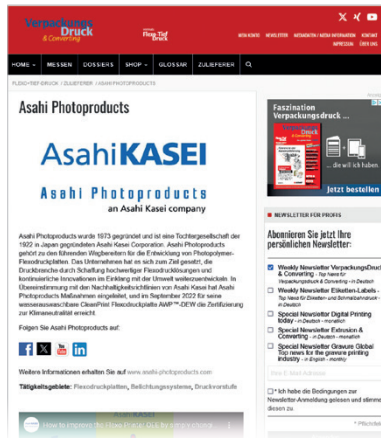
Verpackungs Druck & Converting

Flexo+Tief Druck

MEIN KONTO NEWSLETTER MEDIADATEN / MEDIA INFORMATION KONTAKT IMPRESSUM ÜBER UNS

HOME MESSEN DOSSIERS SHOP GLOSSAR ZULIEFERER

FLEXO+TIEF-DRUCK | ZULIEFERER | ASAHI PHOTOPRODUCTS

Asahi Photoproducts

AsahiKASEI

Asahi Photoproducts

an Asahi Kasei company

Asahi Photoproducts wurde 1973 gegründet und ist eine Tochtergesellschaft der 1922 in Japan gegründeten Asahi Kasei Corporation. Asahi Photoproducts gehört zu den führenden Wegbereitern für die Entwicklung von Photopolymer-Flexodruckplatten. Das Unternehmen hat es sich zum Ziel gesetzt, die Druckbranche durch Schaffung hochwertiger Flexodrucklösungen und kontinuierliche Innovationen im Einklang mit der Umwelt weiterzuentwickeln. In Übereinstimmung mit den Nachhaltigkeitsrichtlinien von Asahi Kasei hat Asahi Photoproducts Maßnahmen eingeleitet, und im September 2022 für seine wasserauswaschbare CleanPrint Flexodruckplatte AWP™-DEW die Zertifizierung zur Klimaneutralität erreicht.

Folgen Sie Asahi Photoproducts auf:

Weitere Informationen erhalten Sie auf www.asahi-photoproducts.com

Tätigkeitsgebiete: Flexodruckplatten, Belichtungssysteme, Druckvorstufe

How to improve the Flexo Kinetic OLE Printing Efficie...

Faszination Verpackungsdruck

... die will ich haben

Jetzt bestellen

NEWSLETTER FÜR PROFIS

Abonnieren Sie jetzt Ihre persönlichen Newsletter:

Weekly Newsletter VerpackungsDruck & Converting - Top News für Verpackungsdruck & Converting - in Deutsch

Weekly Newsletter Etiketten-Labels - Top News für Etiketten- und Schmalbahndruck - in Deutsch

Special Newsletter Digital Printing today - in Deutsch / monatlich

Special Newsletter Extrusion & Converting - in Deutsch - monatlich

Special Newsletter Gravure Global Top News for the gravure printing industry - in English - monthly

Ihre E-Mail Adresse

* Ich habe die Bedingungen zur Newsletter-Anmeldung gelesen und stimme diesen zu

* Pflichtfeld